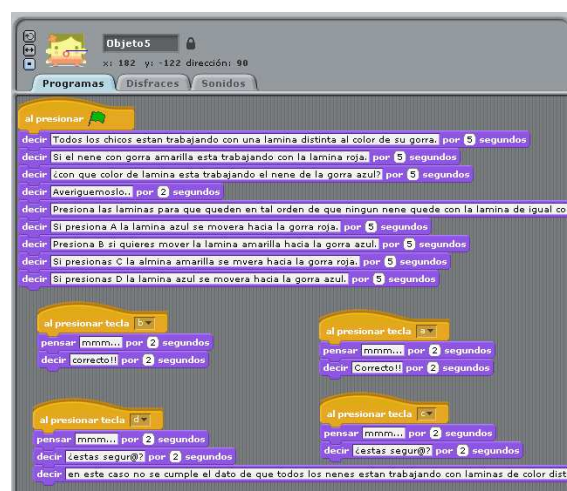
Objeto5
x: 182 y: -122 dirección: 90
Programas
Disfraces
Sonidos

al presionar
decir Todos los chicos estan trabajando con una lamina distinta al color de su gorra. por 5 segundos
decir Si el nene con gorra amarilla esta trabajando con la lamina roja. por 5 segundos
decir ¿con que color de lamina esta trabajando el nene de la gorra azul? por 5 segundos
decir Averiguemoslo... por 2 segundos
decir Presiona las laminas para que queden en tal orden de que ningun nene quede con la lamina de igual co
decir Si presiona A la lamina azul se movera hacia la gorra roja. por 5 segundos
decir Presiona B si quieres mover la lamina amarilla hacia la gorra azul. por 5 segundos
decir Si presionas C la almina amarilla se mvera hacia la gorra roja. por 5 segundos
decir Si presionas D la lamina azul se movera hacia la gorra azul. por 5 segundos

al presionar tecla b
pensar mmm... por 2 segundos
decir correcto!! por 2 segundos

al presionar tecla a
pensar mmm... por 2 segundos
decir Correcto!! por 2 segundos

al presionar tecla d
pensar mmm... por 2 segundos
decir ¿estas segur@? por 2 segundos
decir en este caso no se cumple el dato de que todos los nenes estan trabajando con laminas de color dist

al presionar tecla c
pensar mmm... por 2 segundos
decir ¿estas segur@? por 2 segundos